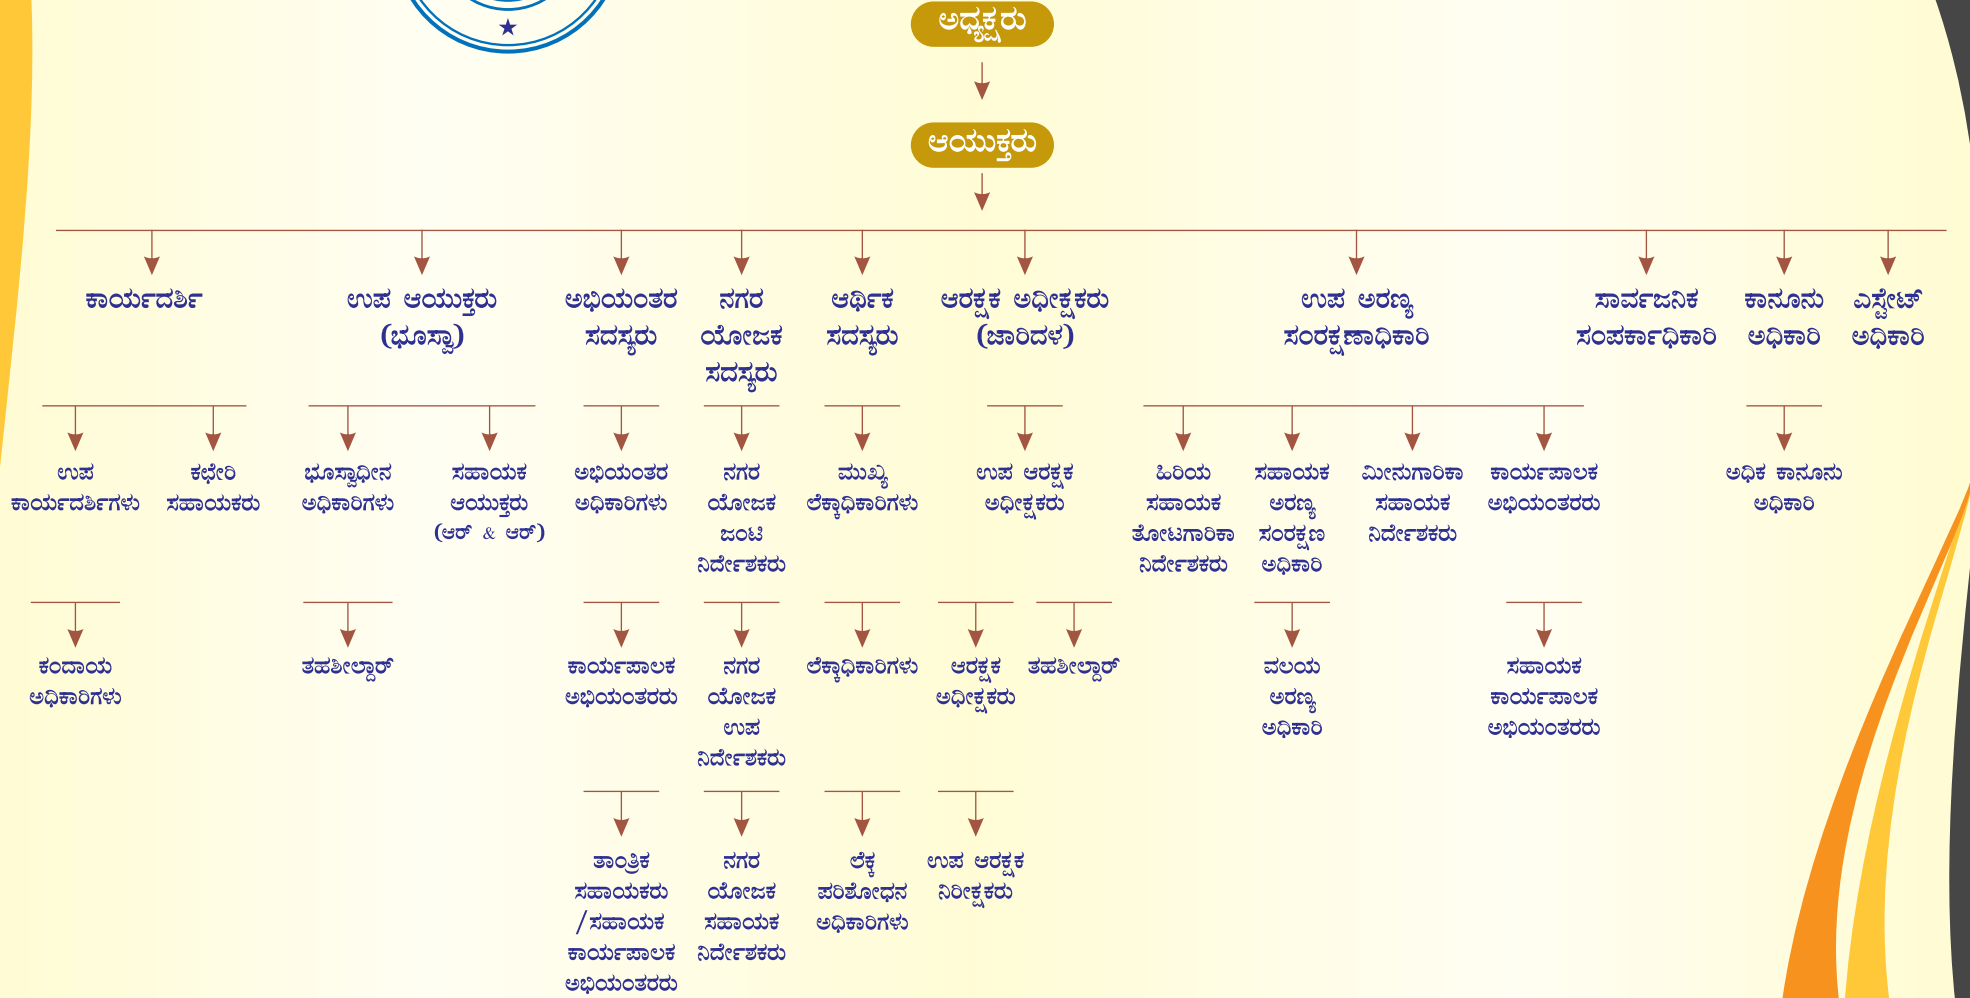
ಅಧ್ಯಕ್ಷರು

ಆಯುಕ್ತರು

ಕಾರ್ಯದರ್ಶಿ

ಉಪ ಆಯುಕ್ತರು (ಭೂಸ್ವಾ)

ಅಭಿಯಂತರ ಸದಸ್ಯರು

ನಗರ ಯೋಜಕ ಸದಸ್ಯರು

ಆರ್ಥಿಕ ಸದಸ್ಯರು

ಆರಕ್ಷಕ ಅಧೀಕ್ಷಕರು (ಜಾರಿದಳ)

ಉಪ ಅರಣ್ಯ ಸಂರಕ್ಷಣಾಧಿಕಾರಿ

ಸಾರ್ವಜನಿಕ ಸಂಪರ್ಕಾಧಿಕಾರಿ

ಕಾನೂನು ಅಧಿಕಾರಿ

ಎಸ್ಟೇಟ್ ಅಧಿಕಾರಿ

ಉಪ ಕಾರ್ಯದರ್ಶಿಗಳು

ಕಛೇರಿ ಸಹಾಯಕರು

ಭೂಸ್ವಾಧೀನ ಅಧಿಕಾರಿಗಳು

ಸಹಾಯಕ ಆಯುಕ್ತರು (ಆರ್ & ಆರ್)

ಅಭಿಯಂತರ ಅಧಿಕಾರಿಗಳು

ನಗರ ಯೋಜಕ ಜಂಟಿ ನಿರ್ದೇಶಕರು

ಮುಖ್ಯ ಲೆಕ್ಕಾಧಿಕಾರಿಗಳು

ಉಪ ಆರಕ್ಷಕ ಅಧೀಕ್ಷಕರು

ಹಿರಿಯ ಸಹಾಯಕ ತೋಟಗಾರಿಕಾ ನಿರ್ದೇಶಕರು

ಸಹಾಯಕ ಅರಣ್ಯ ಸಂರಕ್ಷಣ ಅಧಿಕಾರಿ

ಮೀನುಗಾರಿಕಾ ಸಹಾಯಕ ನಿರ್ದೇಶಕರು

ಕಾರ್ಯಪಾಲಕ ಅಭಿಯಂತರರು

ಅಧಿಕ ಕಾನೂನು ಅಧಿಕಾರಿ

ಕಂದಾಯ ಅಧಿಕಾರಿಗಳು

ತಹಶೀಲ್ದಾರ್

ಕಾರ್ಯಪಾಲಕ ಅಭಿಯಂತರರು

ನಗರ ಯೋಜಕ ಉಪ ನಿರ್ದೇಶಕರು

ಲೆಕ್ಕಾಧಿಕಾರಿಗಳು

ಆರಕ್ಷಕ ಅಧೀಕ್ಷಕರು

ತಹಶೀಲ್ದಾರ್

ವಲಯ ಅರಣ್ಯ ಅಧಿಕಾರಿ

ಸಹಾಯಕ ಕಾರ್ಯಪಾಲಕ ಅಭಿಯಂತರರು

ತಾಂತ್ರಿಕ ಸಹಾಯಕರು /ಸಹಾಯಕ ಕಾರ್ಯಪಾಲಕ ಅಭಿಯಂತರರು

ನಗರ ಯೋಜಕ ಸಹಾಯಕ ನಿರ್ದೇಶಕರು

ಲೆಕ್ಕ ಪರಿಶೋಧನ ಅಧಿಕಾರಿಗಳು

ಉಪ ಆರಕ್ಷಕ ನಿರೀಕ್ಷಕರು